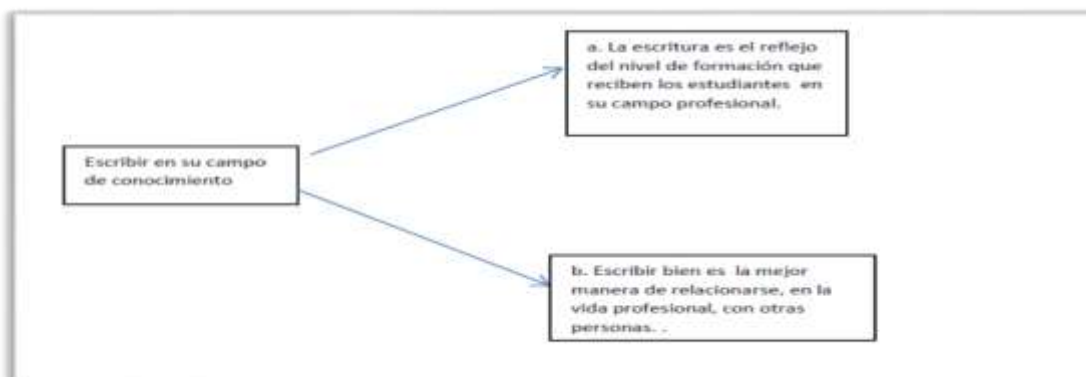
Escribir en su campo de conocimiento

a. La escritura es el reflejo del nivel de formación que reciben los estudiantes en su campo profesional.

b. Escribir bien es la mejor manera de relacionarse, en la vida profesional, con otras personas. .